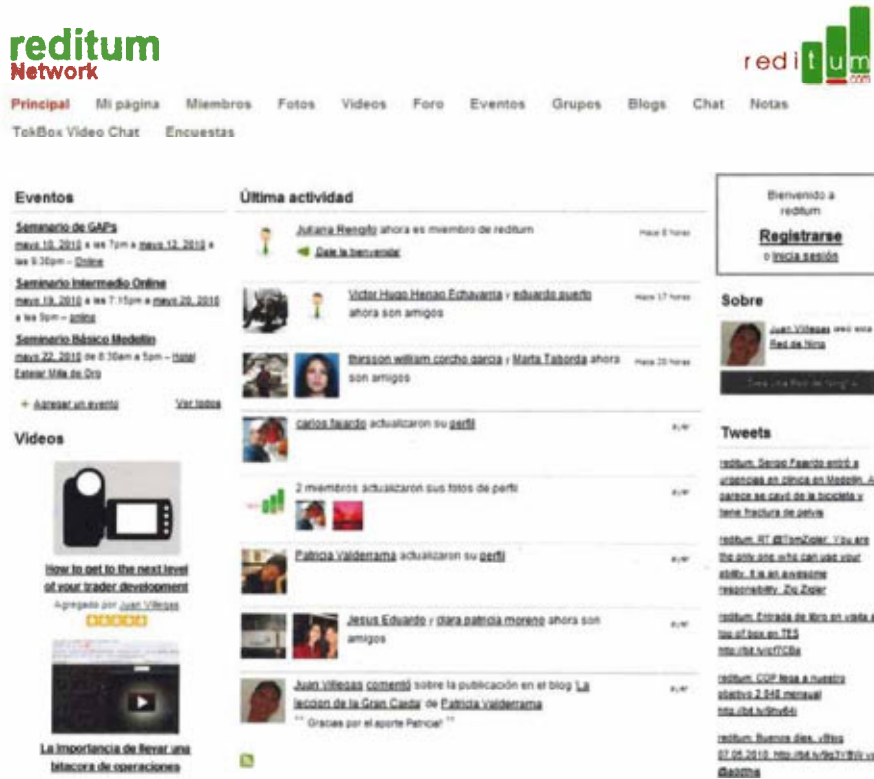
reditum
Network

reditum
.com

Principal Mi página Miembros Fotos Videos Foro Eventos Grupos Blogs Chat Notas
TokBox Video Chat Encuestas

Eventos

Seminario de GAPs
mayo 10, 2010 a las 7pm a mayo 12, 2010 a las 9:30pm – Online

Seminario Intermedio Online
mayo 19, 2010 a las 7:15pm a mayo 20, 2010 a las 9pm – online

Seminario Básico Medellín
mayo 22, 2010 de 8:30am a 5pm – Hotel Estelar Milla de Oro

+ Agregar un evento Ver todos

Videos

How to get to the next level of your trader development
Agregado por Juan Villegas

La importancia de llevar una bitacora de operaciones

Última actividad

Juliana Rengifo ahora es miembro de reditum
Hace 8 horas
Dale la bienvenida!

Victor Hugo Henao Echavarria y eduardo puerto ahora son amigos
Hace 17 horas

thirsson william corcho garcia y Marta Taborda ahora son amigos
Hace 20 horas

carlos fajardo actualizaron su perfil

2 miembros actualizaron sus fotos de perfil

Patricia Valderrama actualizaron su perfil

Jesus Eduardo y clara patricia moreno ahora son amigos

Juan Villegas comentó sobre la publicación en el blog 'La leccion de la Gran Caida' de Patricia Valderrama
" Gracias por el aporte Patricia! "

Bienvenido a reditum
Registrarse
o Inicia sesión

Sobre

Juan Villegas creó esta Red de Ning

Crea una Red de Ning!

Tweets

reditum: Sergio Fajardo entró a urgencias en clínica en Medellín. Al parecer se cayó de la bicicleta y tiene fractura de pelvis

reditum: RT @TomZiglar: You are the only one who can use your ability. It is an awesome responsibility. Zig Ziglar

reditum: Entrada de libro en vaida a top of box en TES http://bit.ly/cYCBa

reditum: COP llega a nuestro objetivo 2.848 mensual http://bit.ly/9hy64i

reditum: Buenos dias, vBlog 07.05.2010 http://bit.ly/9g7Y9W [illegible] @apotha